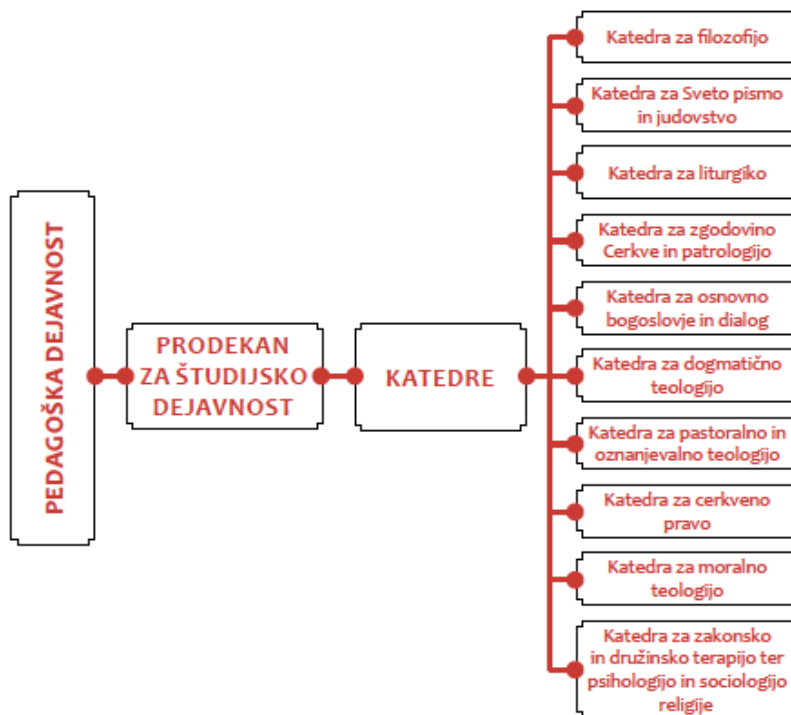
PEDAGOŠKA DEJAVNOST

PRODEKAN ZA ŠTUDIJSKO DEJAVNOST

KATEDRE

Katedra za filozofijo

Katedra za Sveto pismo in judovstvo

Katedra za liturgiko

Katedra za zgodovino Cerkve in patrologijo

Katedra za osnovno bogoslovje in dialog

Katedra za dogmatično teologijo

Katedra za pastoralno in oznanjevalno teologijo

Katedra za cerkveno pravo

Katedra za moralno teologijo

Katedra za zakonsko in družinsko terapijo ter psihologijo in sociologijo religije